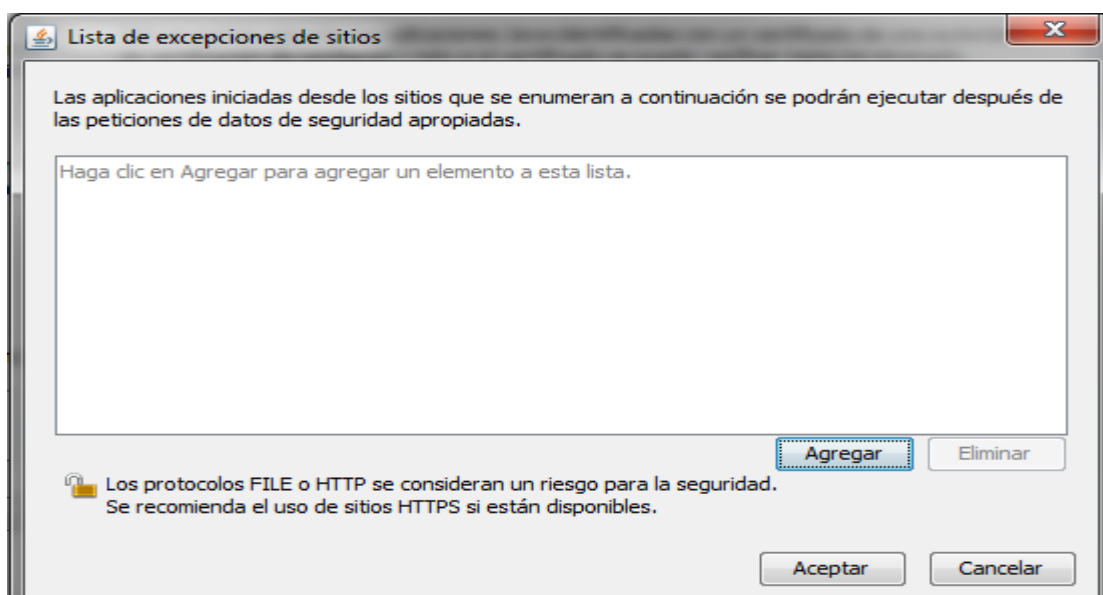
Lista de excepciones de sitios

Las aplicaciones iniciadas desde los sitios que se enumeran a continuación se podrán ejecutar después de las peticiones de datos de seguridad apropiadas.

Haga clic en Agregar para agregar un elemento a esta lista.

Agregar Eliminar

Los protocolos FILE o HTTP se consideran un riesgo para la seguridad.
Se recomienda el uso de sitios HTTPS si están disponibles.

Aceptar Cancelar